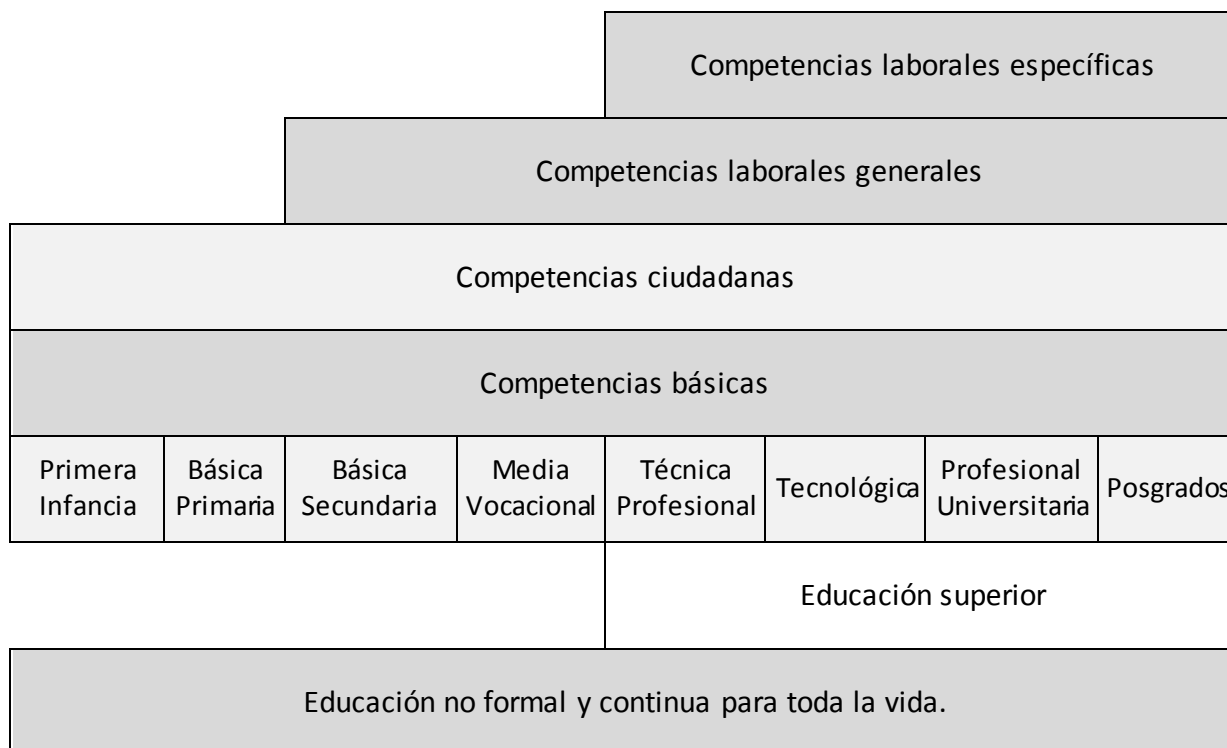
Competencias laborales específicas

Competencias laborales generales

Competencias ciudadanas

Competencias básicas

| Primera Infancia | Básica Primaria | Básica Secundaria | Media Vocacional | Técnica Profesional | Tecnológica | Profesional Universitaria | Posgrados |
|---|---|---|---|---|---|---|---|

Educación superior

Educación no formal y continua para toda la vida.